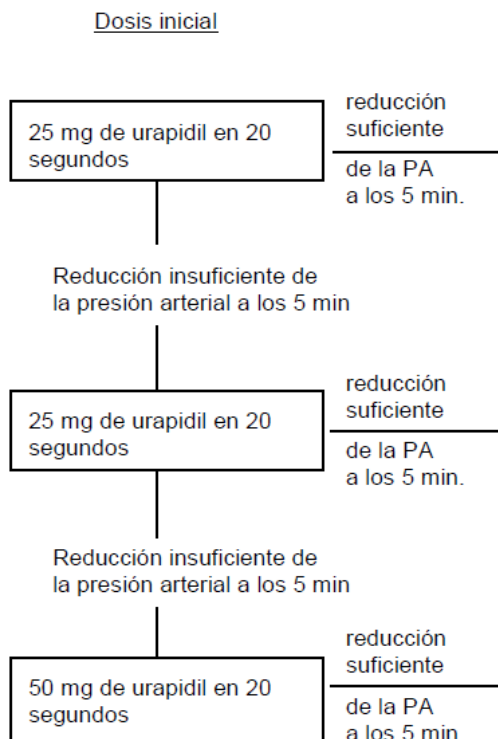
Dosis inicial

25 mg de urapidil en 20 segundos

reducción suficiente

de la PA a los 5 min.

Reducción insuficiente de la presión arterial a los 5 min

25 mg de urapidil en 20 segundos

reducción suficiente

de la PA a los 5 min.

Reducción insuficiente de la presión arterial a los 5 min

50 mg de urapidil en 20 segundos

reducción suficiente

de la PA a los 5 min